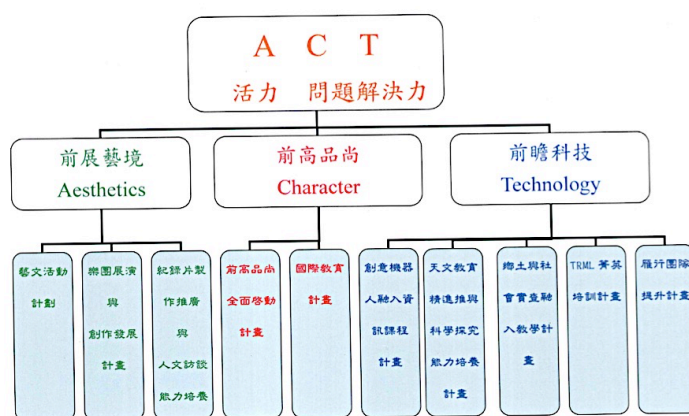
A C T
活力 問題解決力

前展藝境
Aesthetics

前高品尚
Character

前瞻科技
Technology

藝文活動計劃

樂團展演與創作發展計畫

紀錄片製作推廣與人文訪談能力培養

前高品尚全面啟動計畫

國際教育計畫

創意機器人融入資訊課程計畫

天文教育精進推與科學探究能力培養計畫

鄉土與社會實查融入教學計畫

TRML 菁英培訓計畫

飛行團隊提升計畫